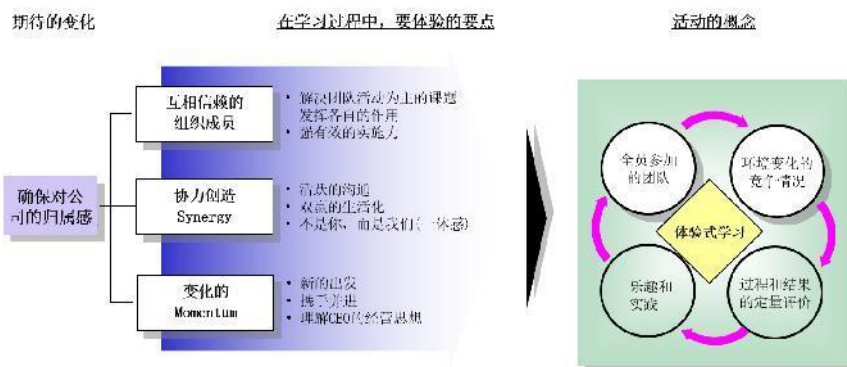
期待的变化

在学习过程中，要体验的要点

活动的概念

确保对公司的归属感

互相信赖的组织成员

• 解决团队活动为主的课题发挥各自的作用
• 所有效的实施力

协力创造 Synergy

• 有效的沟通
• 双赢的生活化
• 不是你，而是我们(一体感)

变化的 Momentum

• 新的出发
• 携手并进
• 理解CEO的经营思想

全员参加的团队

环境变化的竞争情况

体验式学习

乐趣和实践

过程和结果的定量评价